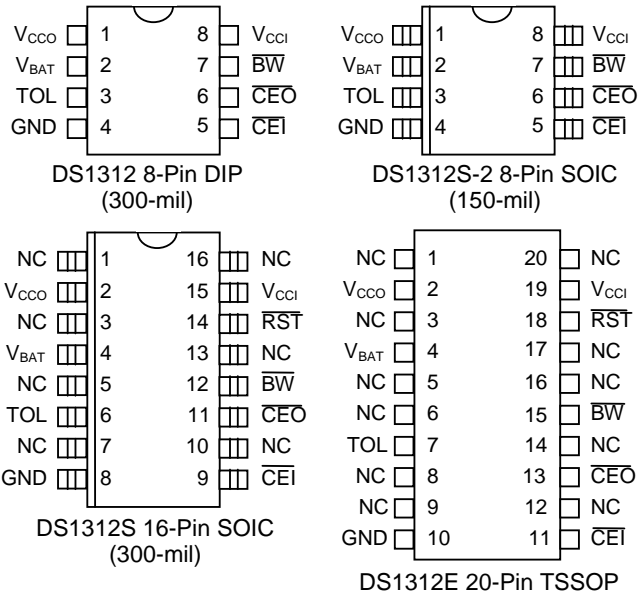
$V_{CCO}$ 1 8 $V_{CCI}$
$V_{BAT}$ 2 7 $\overline{BW}$
TOL 3 6 $\overline{CEO}$
GND 4 5 $\overline{CEI}$

DS1312 8-Pin DIP (300-mil)

$V_{CCO}$ 1 8 $V_{CCI}$
$V_{BAT}$ 2 7 $\overline{BW}$
TOL 3 6 $\overline{CEO}$
GND 4 5 $\overline{CEI}$

DS1312S-2 8-Pin SOIC (150-mil)

NC 1 16 NC
$V_{CCO}$ 2 15 $V_{CCI}$
NC 3 14 $\overline{RST}$
$V_{BAT}$ 4 13 NC
NC 5 12 $\overline{BW}$
TOL 6 11 $\overline{CEO}$
NC 7 10 NC
GND 8 9 $\overline{CEI}$

DS1312S 16-Pin SOIC (300-mil)

NC 1 20 NC
$V_{CCO}$ 2 19 $V_{CCI}$
NC 3 18 $\overline{RST}$
$V_{BAT}$ 4 17 NC
NC 5 16 NC
NC 6 15 $\overline{BW}$
TOL 7 14 NC
NC 8 13 $\overline{CEO}$
NC 9 12 NC
GND 10 11 $\overline{CEI}$

DS1312E 20-Pin TSSOP